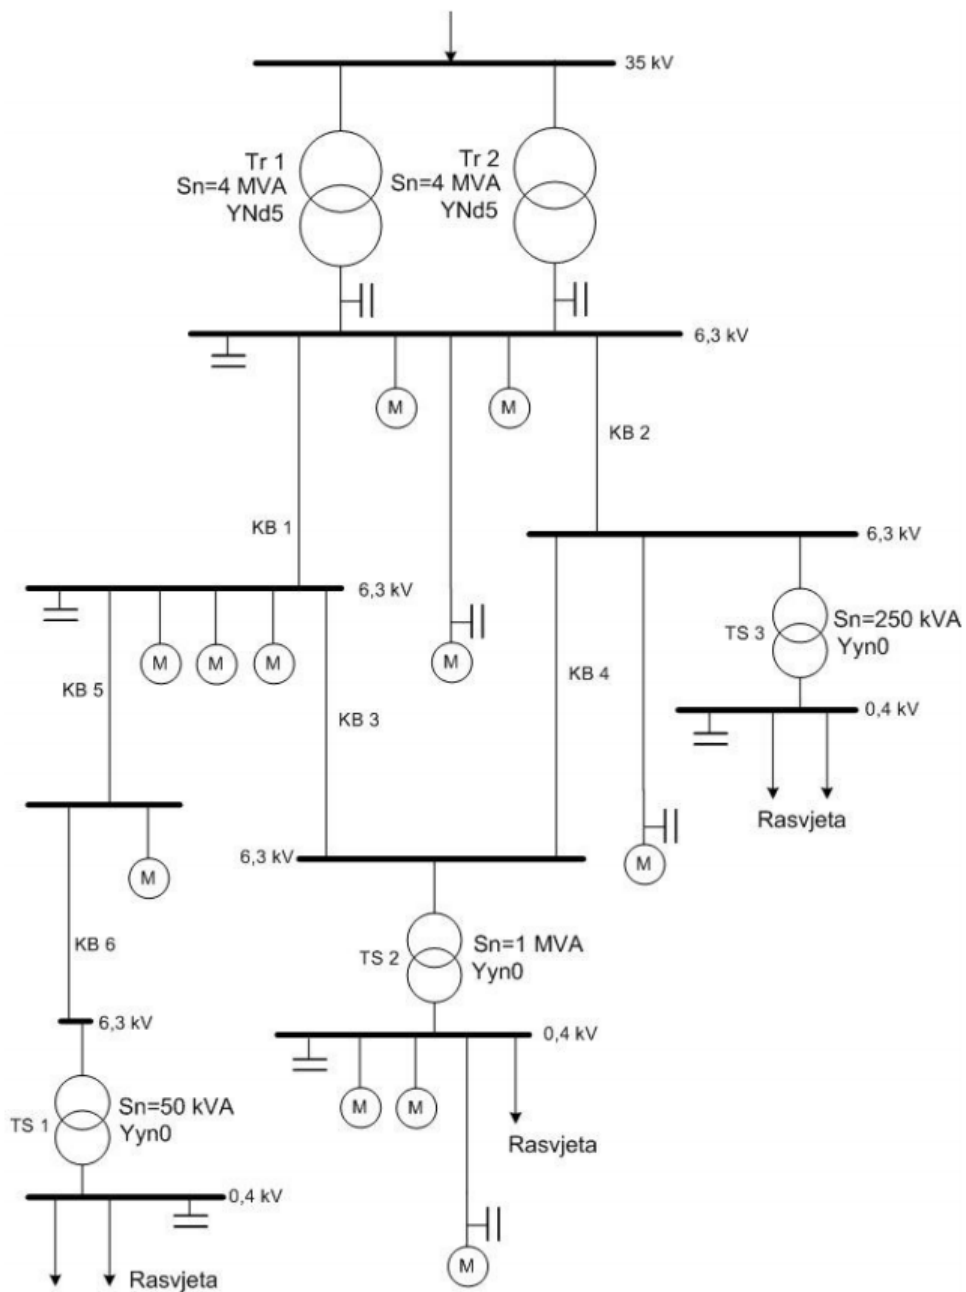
35 kV

Tr 1
Sn=4 MVA
YNd5

Tr 2
Sn=4 MVA
YNd5

6,3 kV

M

M

KB 2

KB 1

6,3 kV

6,3 kV

M

M

M

M

TS 3
Sn=250 kVA
Yyn0

KB 5

KB 3

KB 4

0,4 kV

Rasvjeta

M

6,3 kV

M

KB 6

TS 2
Sn=1 MVA
Yyn0

6,3 kV

0,4 kV

M

M

Rasvjeta

TS 1
Sn=50 kVA
Yyn0

0,4 kV

M

Rasvjeta